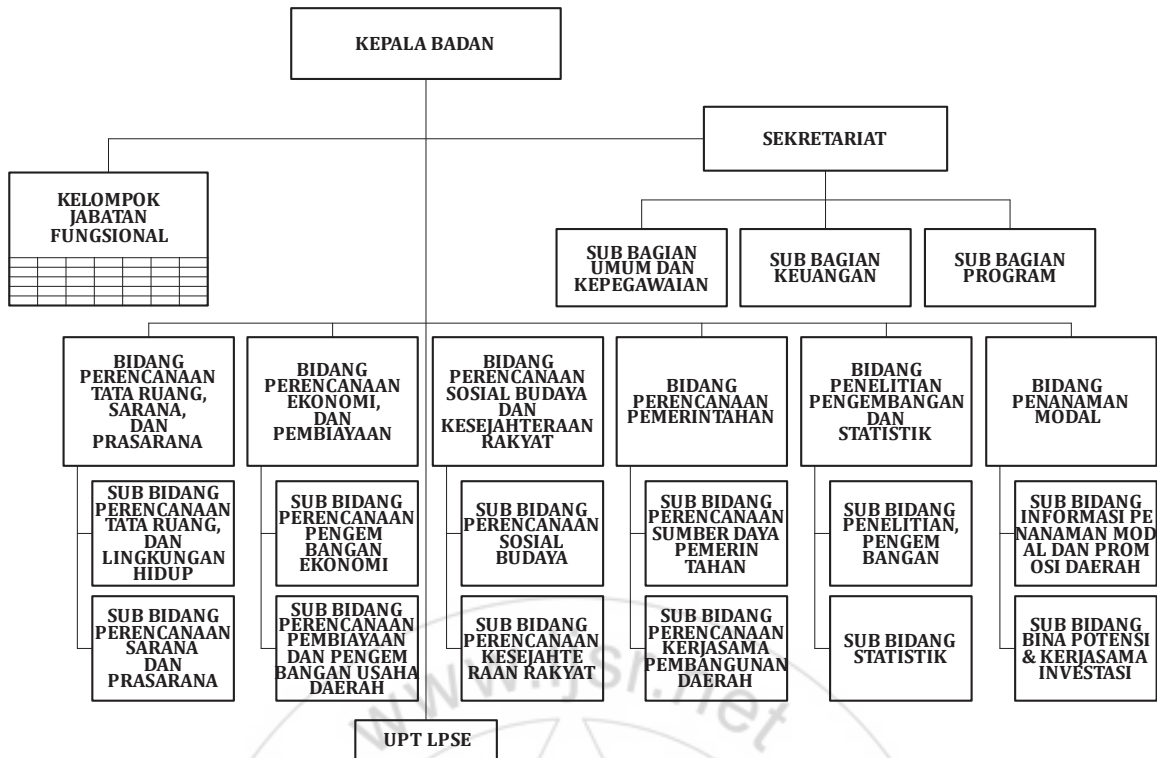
KEPALA BADAN

SEKRETARIAT

KELOMPOK JABATAN FUNGSIONAL

SUB BAGIAN UMUM DAN KEPEGAWAIAN

SUB BAGIAN KEUANGAN

SUB BAGIAN PROGRAM

BIDANG PERENCANAAN TATA RUANG, SARANA, DAN PRASARANA

SUB BIDANG PERENCANAAN TATA RUANG, DAN LINGKUNGAN HIDUP

SUB BIDANG PERENCANAAN SARANA DAN PRASARANA

BIDANG PERENCANAAN EKONOMI, DAN PEMBIAYAAN

SUB BIDANG PERENCANAAN PENGEM BANGAN EKONOMI

SUB BIDANG PERENCANAAN PEMBIAYAAN DAN PENGEM BANGAN USAHA DAERAH

BIDANG PERENCANAAN SOSIAL BUDAYA DAN KESEJAHTERAAN RAKYAT

SUB BIDANG PERENCANAAN SOSIAL BUDAYA

SUB BIDANG PERENCANAAN KESEJAHTE RAAN RAKYAT

BIDANG PERENCANAAN PEMERINTAHAN

SUB BIDANG PERENCANAAN SUMBER DAYA PEMERIN TAHAN

SUB BIDANG PERENCANAAN KERJASAMA PEMBANGUNAN DAERAH

BIDANG PENELITIAN PENGEMBANGAN DAN STATISTIK

SUB BIDANG PENELITIAN, PENGEM BANGAN

SUB BIDANG STATISTIK

BIDANG PENANAMAN MODAL

SUB BIDANG INFORMASI PE NANAMAN MOD AL DAN PROM OSI DAERAH

SUB BIDANG BINA POTENSI & KERJASAMA INVESTASI

UPT LPSE

www.ijsi.net